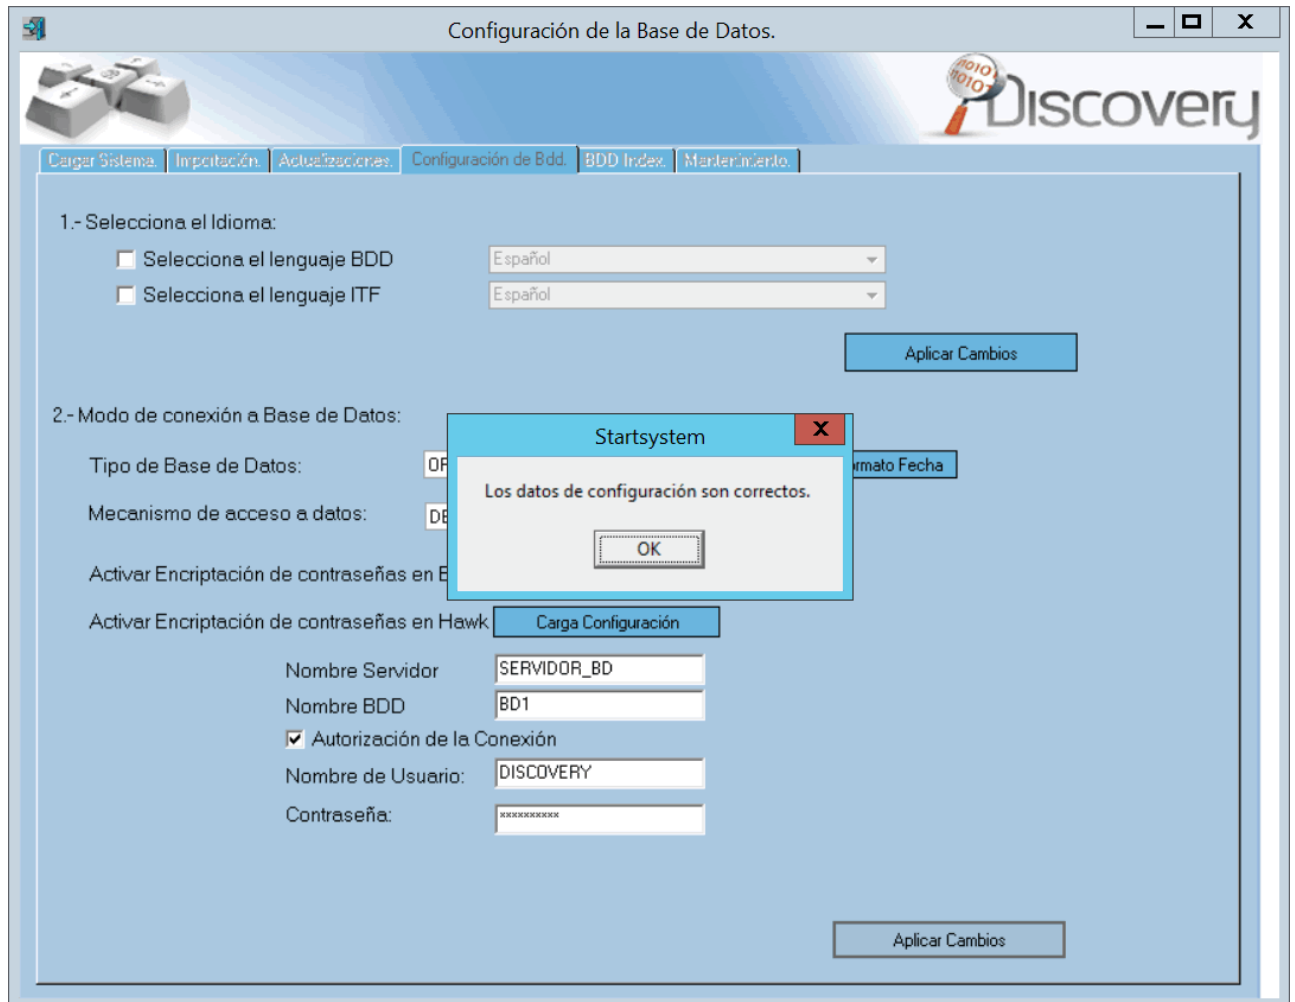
Configuración de la Base de Datos.

Discovery

Cargar Sistema | Importación | Actualizaciones | Configuración de Bdd. | BDD Index | Mantenimiento

1.- Selecciona el Idioma:

Selecciona el lenguaje BDD Español

Selecciona el lenguaje ITF Español

Aplicar Cambios

2.- Modo de conexión a Base de Datos:

Tipo de Base de Datos: OF

rmato Fecha

Mecanismo de acceso a datos: DE

Activar Encriptación de contraseñas en E

Activar Encriptación de contraseñas en Hawk

Carga Configuración

Startsystem

Los datos de configuración son correctos.

OK

Nombre Servidor SERVIDOR_BD

Nombre BDD BD1

Autorización de la Conexión

Nombre de Usuario: DISCOVERY

Contraseña: **********

Aplicar Cambios